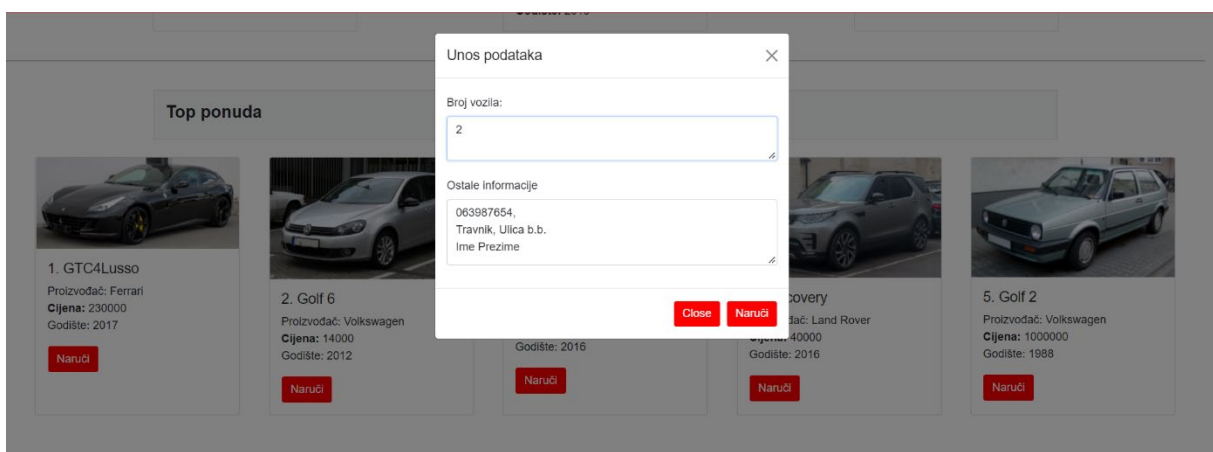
Top ponuda

1. GTC4Lusso
Proizvođač: Ferrari
**Cijena:** 230000
Godište: 2017
Naruči

2. Golf 6
Proizvođač: Volkswagen
**Cijena:** 14000
Godište: 2012
Naruči

Godište: 2016
Naruči

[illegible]covery
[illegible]đač: Land Rover
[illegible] 40000
Godište: 2016
Naruči

5. Golf 2
Proizvođač: Volkswagen
**Cijena:** 1000000
Godište: 1988
Naruči

Unos podataka
×
Broj vozila:
2
Ostale informacije
063987654,
Travnik, Ulica b.b.
Ime Prezime
Close
Naruči